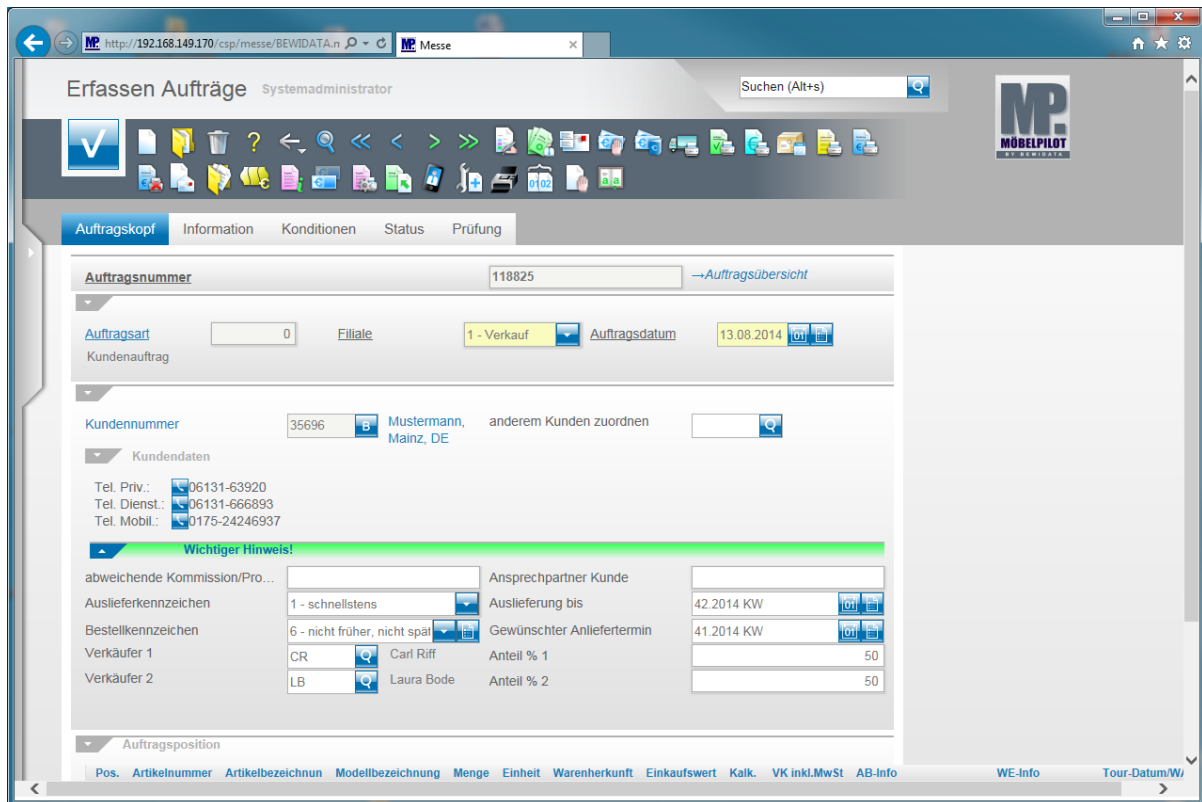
http://192.168.149.170/csp/messe/BEWIDATA.n
Messe

Erfassen Aufträge Systemadministrator

Suchen (Alt+s)

MÖBELPILOT BY BEWIDATA

Auftragskopf Information Konditionen Status Prüfung

Auftragsnummer 118825 →Auftragsübersicht

Auftragsart 0 Filiale 1 - Verkauf Auftragsdatum 13.08.2014
Kundenauftrag

Kundennummer 35696 Mustermann, Mainz, DE anderem Kunden zuordnen

Kundendaten

Tel. Priv.: 06131-63920
Tel. Dienst.: 06131-666893
Tel. Mobil.: 0175-24246937

Wichtiger Hinweis!

abweichende Kommission/Pro... Ansprechpartner Kunde
Auslieferkennzeichen 1 - schnellstens Auslieferung bis 42.2014 KW
Bestellkennzeichen 6 - nicht früher, nicht spät Gewünschter Anliefertermin 41.2014 KW
Verkäufer 1 CR Carl Riff Anteil % 1 50
Verkäufer 2 LB Laura Bode Anteil % 2 50

Auftragsposition

| Pos. | Artikelnummer | Artikelbezeichnun | Modellbezeichnung | Menge | Einheit | Warenherkunft | Einkaufswert | Kalk. | VK inkl.MwSt | AB-Info | WE-Info | Tour-Datum/W |
|---|---|---|---|---|---|---|---|---|---|---|---|---|